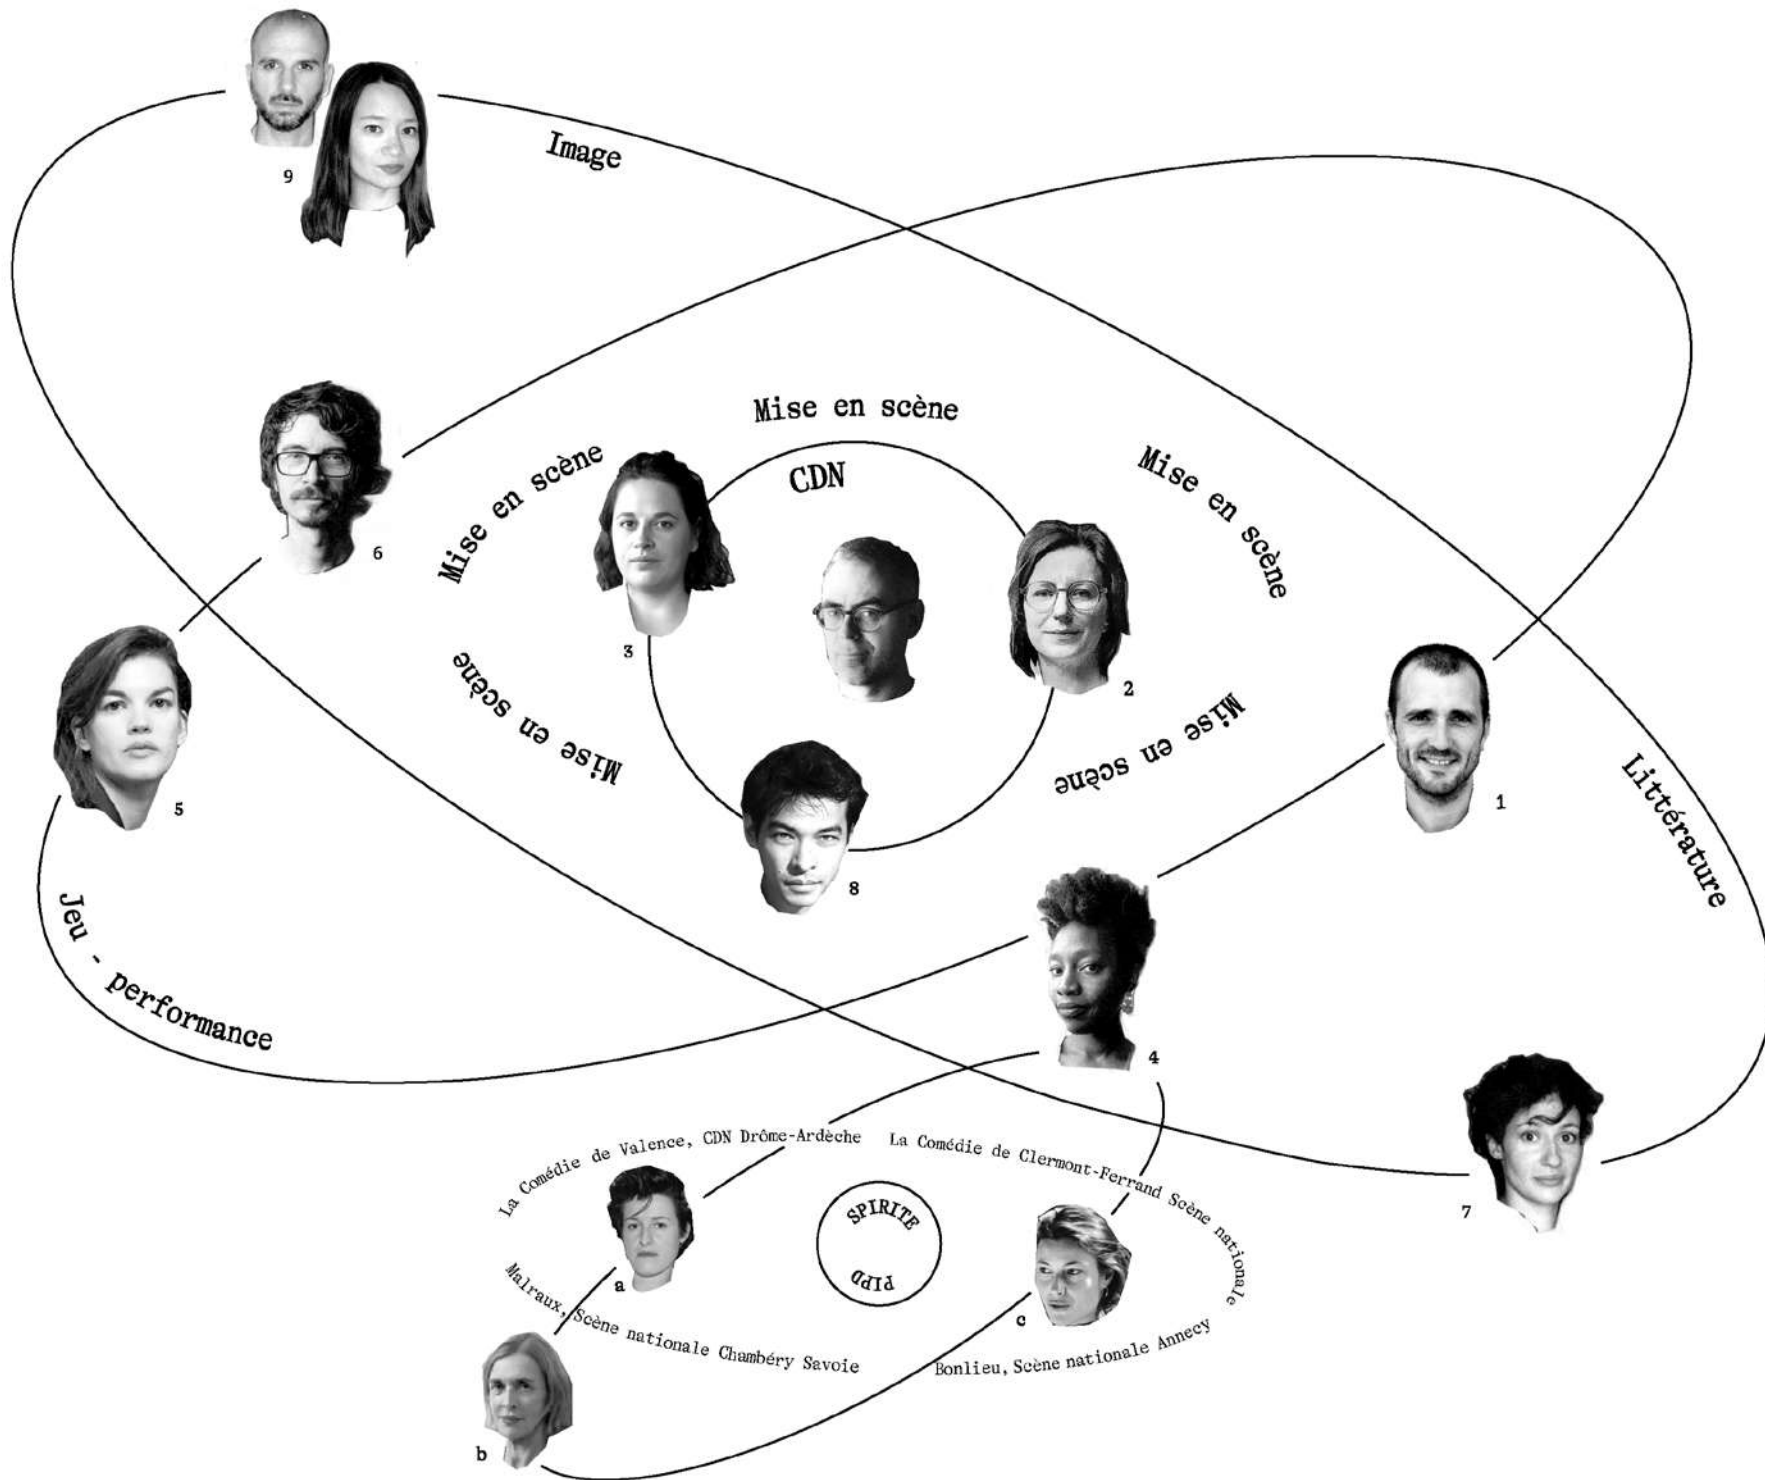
9

Image

Mise en scène

Mise en scène

CDN

Mise en scène

6

3

2

Mise en scène

Mise en scène

5

1

Littérature

8

Jeu - performance

4

La Comédie de Valence, CDN Drôme-Ardèche

La Comédie de Clermont-Ferrand Scène nationale

SPIRITE

PIPD

a

c

7

Malraux, Scène nationale Chambéry Savoie

Bonlieu, Scène nationale Annecy

b